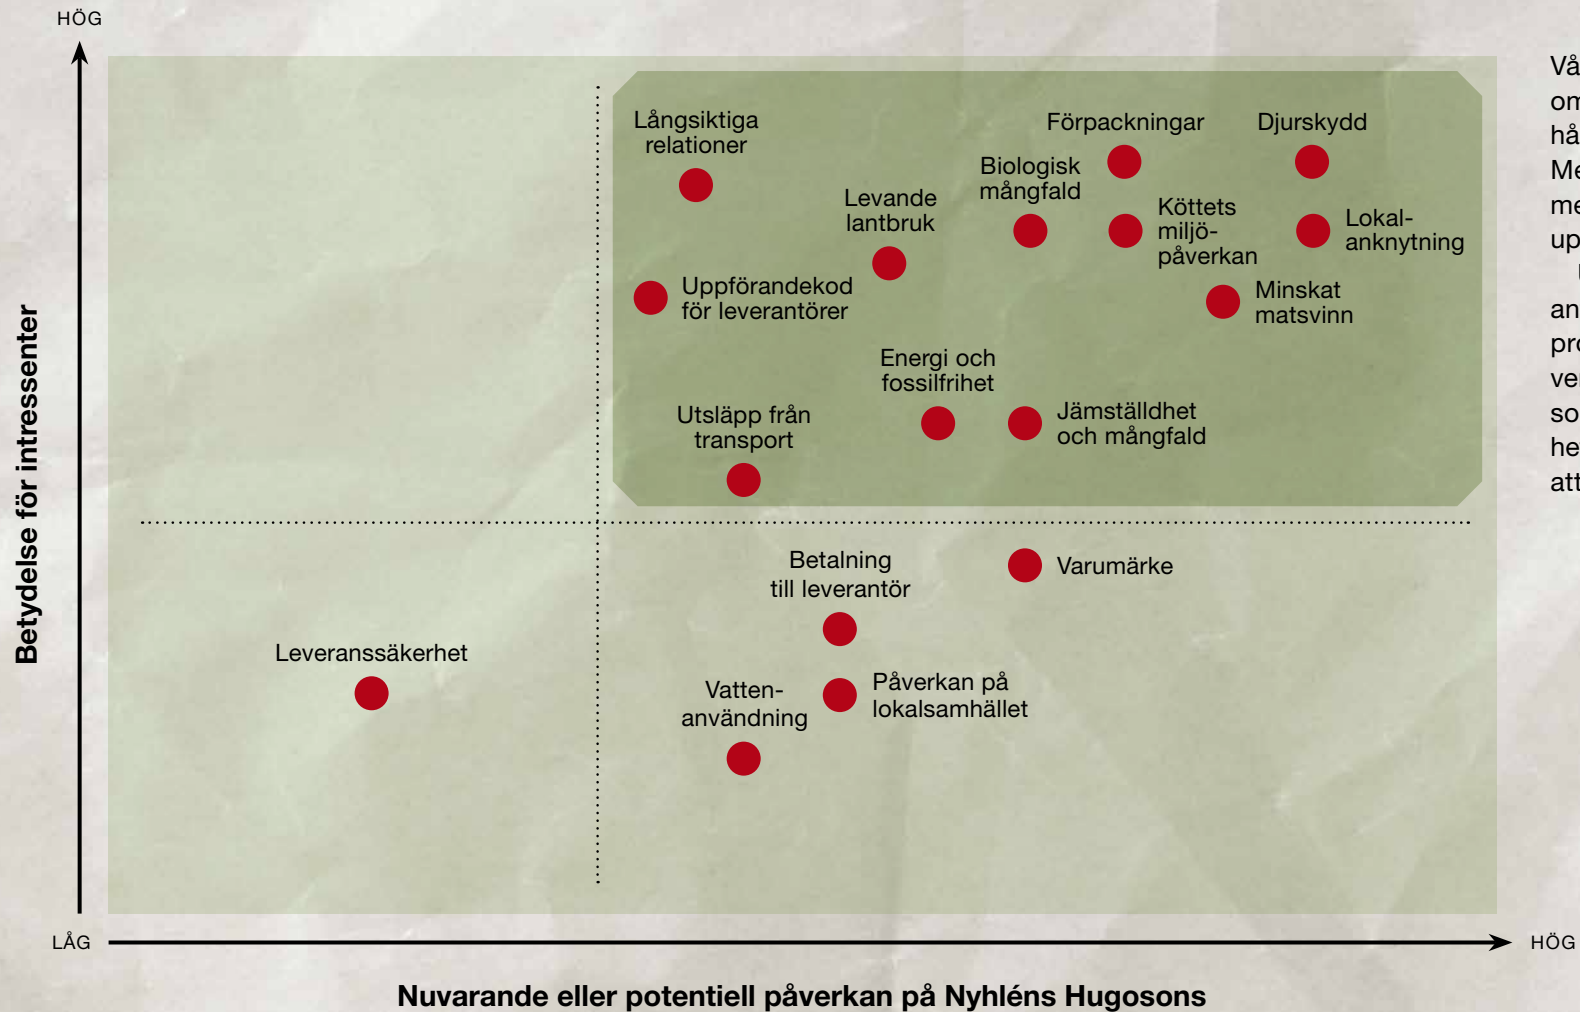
HÖG

Betydelse för intressenter

Långsiktiga relationer

Förpackningar

Djurskydd

Biologisk mångfald

Levande lantbruk

Köttets miljöpåverkan

Lokalanknytning

Uppförandekod för leverantörer

Minskat matsvinn

Energi och fossilfrihet

Utsläpp från transport

Jämställdhet och mångfald

Betalning till leverantör

Varumärke

Leveranssäkerhet

Vattenanvändning

Påverkan på lokalsamhället

LÅG

HÖG

Nuvarande eller potentiell påverkan på Nyhléns Hugosons

Vå
om
hå
Me
me
up
an
pr
ve
so
he
att